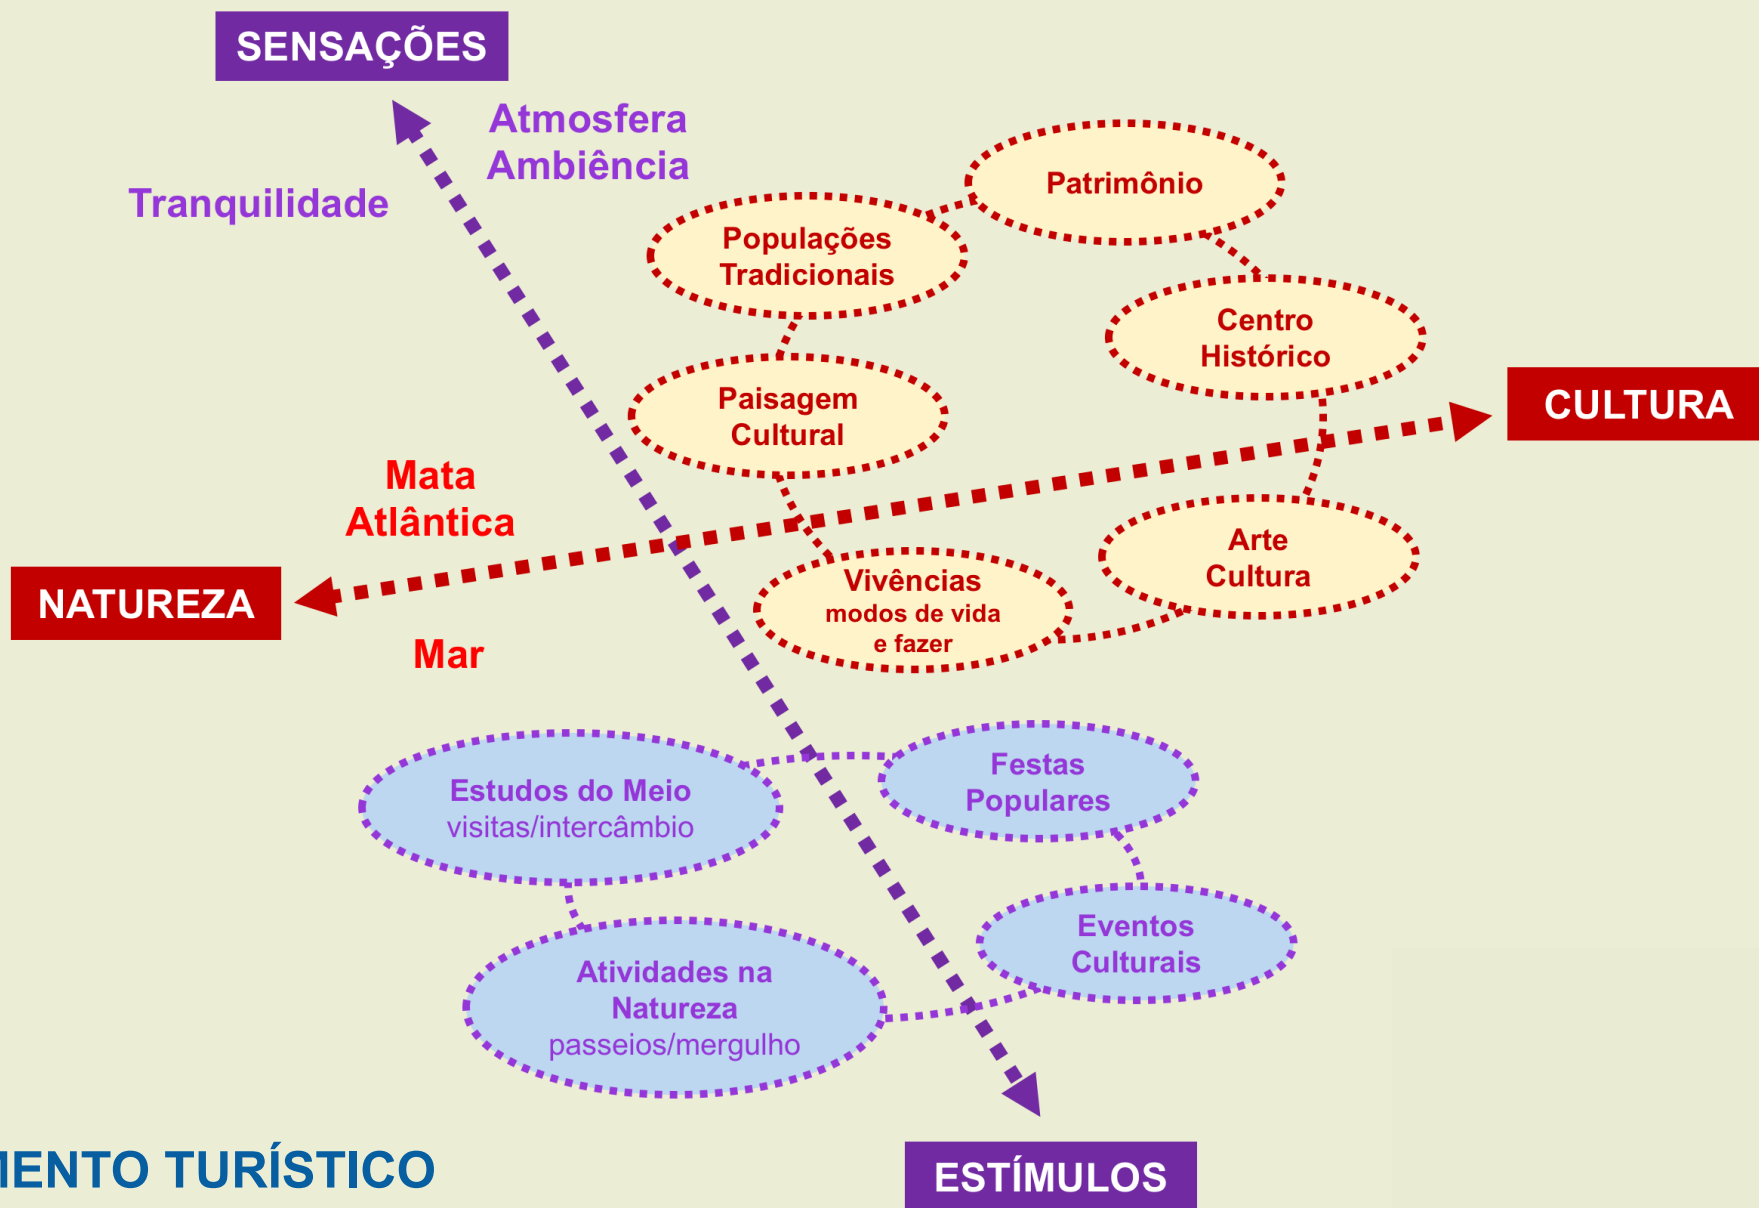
SENSAÇÕES

Atmosfera
Ambiência

Tranquilidade

Patrimônio

Populações Tradicionais

Centro Histórico

Paisagem Cultural

CULTURA

Mata Atlântica

Arte Cultura

NATUREZA

Vivências
modos de vida e fazer

Mar

Estudos do Meio
visitas/intercâmbio

Festas Populares

Eventos Culturais

Atividades na Natureza
passeios/mergulho

IENTO TURÍSTICO

ESTÍMULOS